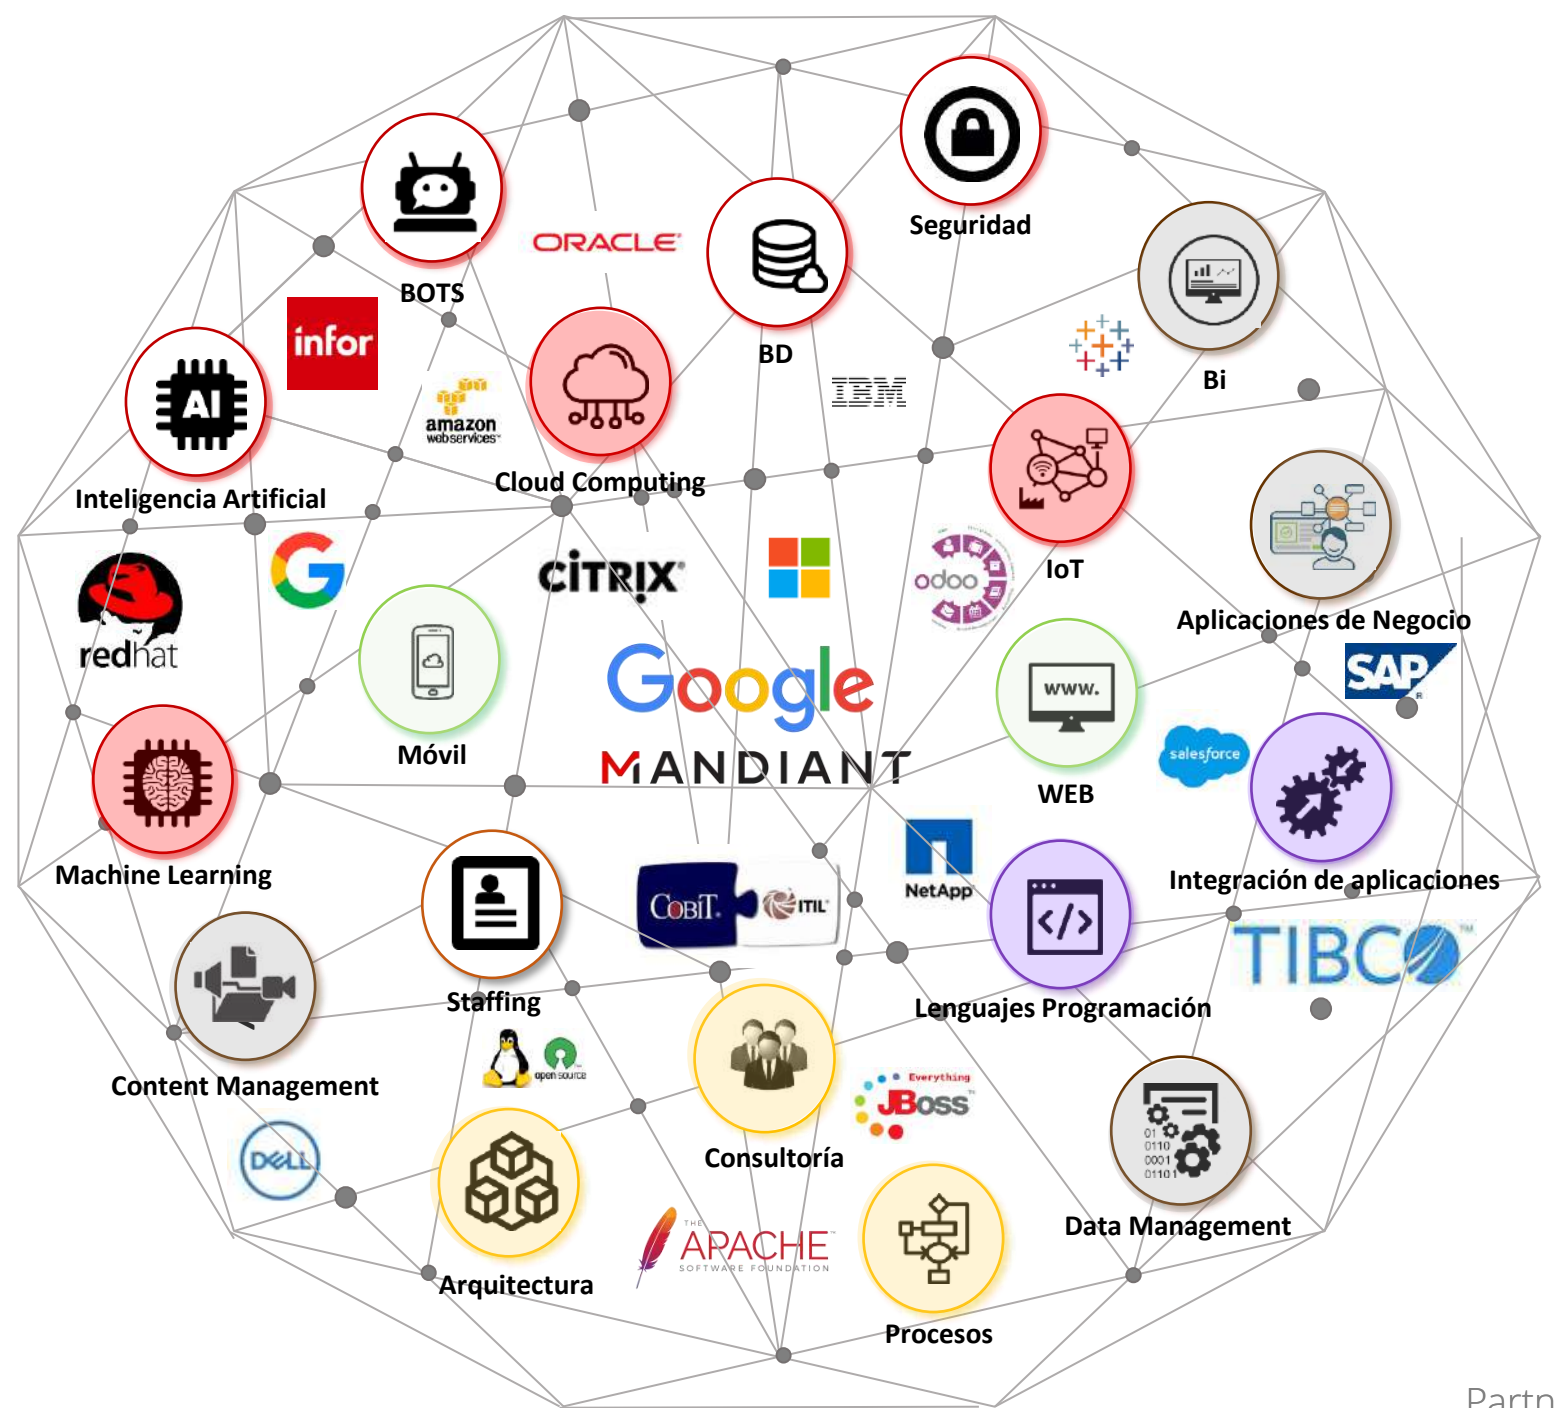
Seguridad
BOTS
ORACLE
BD
Bi
infor
amazon webservices
Cloud Computing
IBM
AI
Inteligencia Artificial
IoT
odoo
Aplicaciones de Negocio
CITRIX
redhat
Google
Móvil
SAP
WWW.
WEB
MANDIANT
salesforce
Machine Learning
Integración de aplicaciones
NetApp
COBIT
ITIL
Staffing
TIBCO
Content Management
Lenguajes Programación
open source
Everything JBoss
Consultoría
DELL
Data Management
THE APACHE SOFTWARE FOUNDATION
Arquitectura
Procesos
Partn